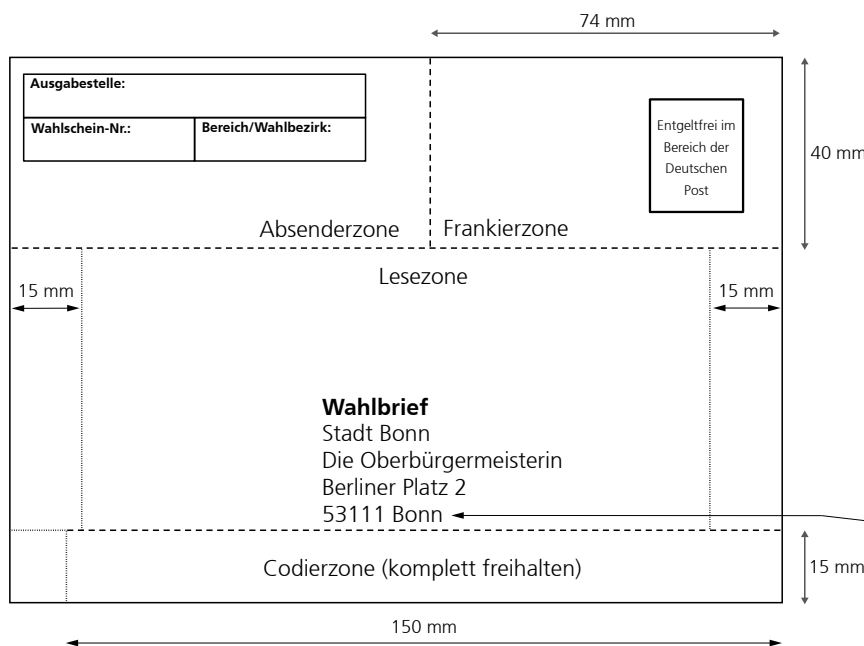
74 mm

Ausgabestelle:

| Wahlschein-Nr.: | Bereich/Wahlbezirk: |
|---|---|

Entgeltfrei im Bereich der Deutschen Post

40 mm

Absenderzone

Frankierzone

Lesezone

15 mm

15 mm

**Wahlbrief**
Stadt Bonn
Die Oberbürgermeisterin
Berliner Platz 2
53111 Bonn

Codierzone (komplett freihalten)

15 mm

150 mm